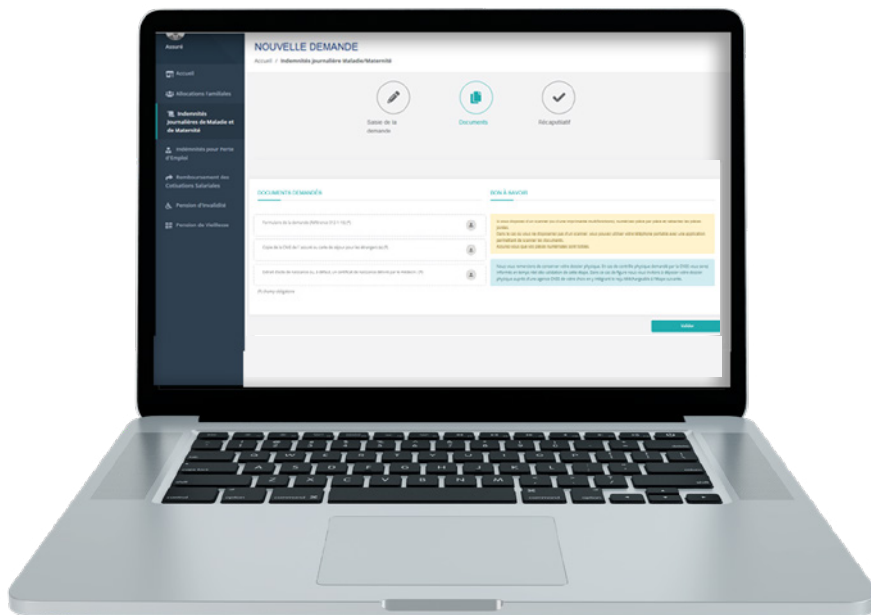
Assuré

Accueil

Allocations Familiales

Indemnités Journalières de Maladie et de Maternité

Indemnités pour Perte d'Emploi

Remboursement des Cotisations Salariales

Pension d'Invalidité

Pension de Vieillesse

NOUVELLE DEMANDE

Accueil / Indemnités Journalières Maladie/Maternité

Saisie de la demande

Documents

Récapitulatif

DOCUMENTS DEMANDÉS

Formulaire de la demande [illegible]

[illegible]

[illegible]

(*) champ obligatoire

BON À SAVOIR

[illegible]

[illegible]

Valider